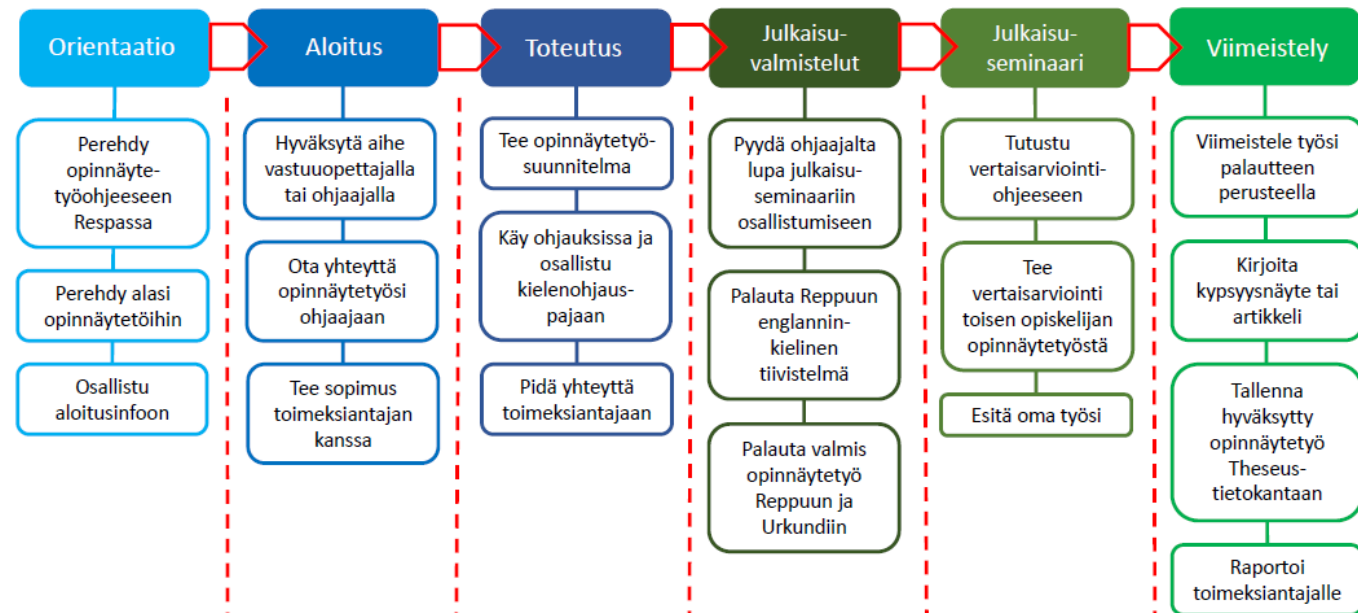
Orientaatio

Perehdy opinnäytetyöohjeeseen Respassa

Perehdy alasi opinnäytetöihin

Osallistu aloitusinfoon

Aloitus

Hyväksytä aihe vastuuopettajalla tai ohjaajalla

Ota yhteyttä opinnäytetyösi ohjaajaan

Tee sopimus toimeksiantajan kanssa

Toteutus

Tee opinnäytetyösuunnitelma

Käy ohjauksissa ja osallistu kielenohjauspajaan

Pidä yhteyttä toimeksiantajaan

Julkaisuvalmistelut

Pyydä ohjaajalta lupa julkaisuseminaariin osallistumiseen

Palauta Reppuun englanninkielinen tiivistelmä

Palauta valmis opinnäytetyö Reppuun ja Urkundiin

Julkaisuseminaari

Tutustu vertaisarviointiohjeeseen

Tee vertaisarviointi toisen opiskelijan opinnäytetyöstä

Esitä oma työsi

Viimeistely

Viimeistele työsi palautteen perusteella

Kirjoita kypsyysnäyte tai artikkeli

Tallenna hyväksytty opinnäytetyö Theseustietokantaan

Raportoi toimeksiantajalle